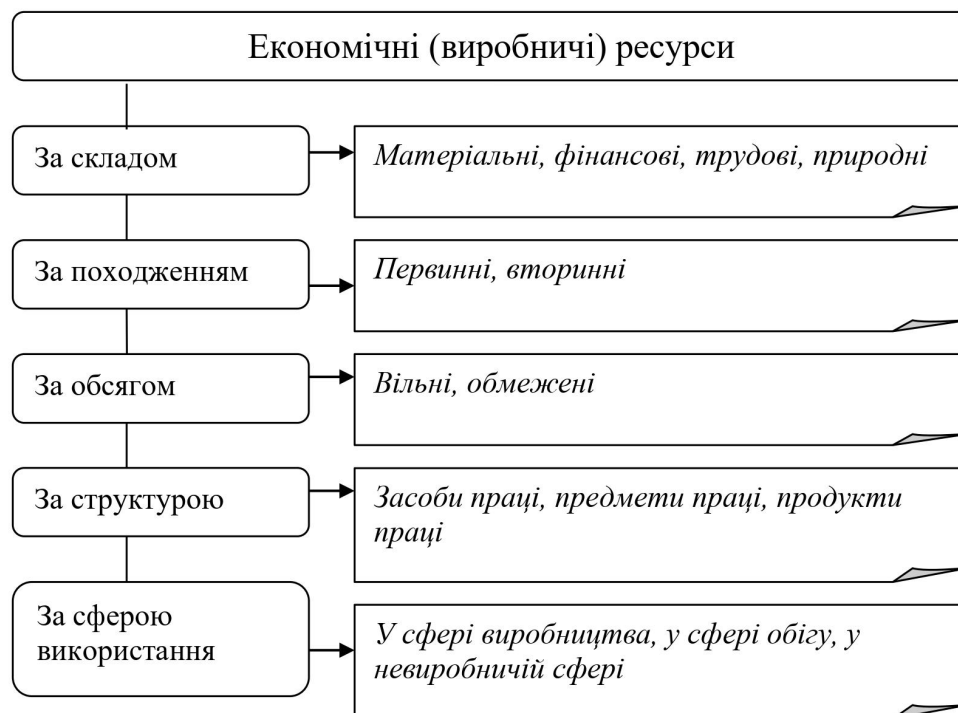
Економічні (виробничі) ресурси

За складом

*Матеріальні, фінансові, трудові, природні*

За походженням

*Первинні, вторинні*

За обсягом

*Вільні, обмежені*

За структурою

*Засоби праці, предмети праці, продукти праці*

За сферою використання

*У сфері виробництва, у сфері обігу, у невиробничій сфері*